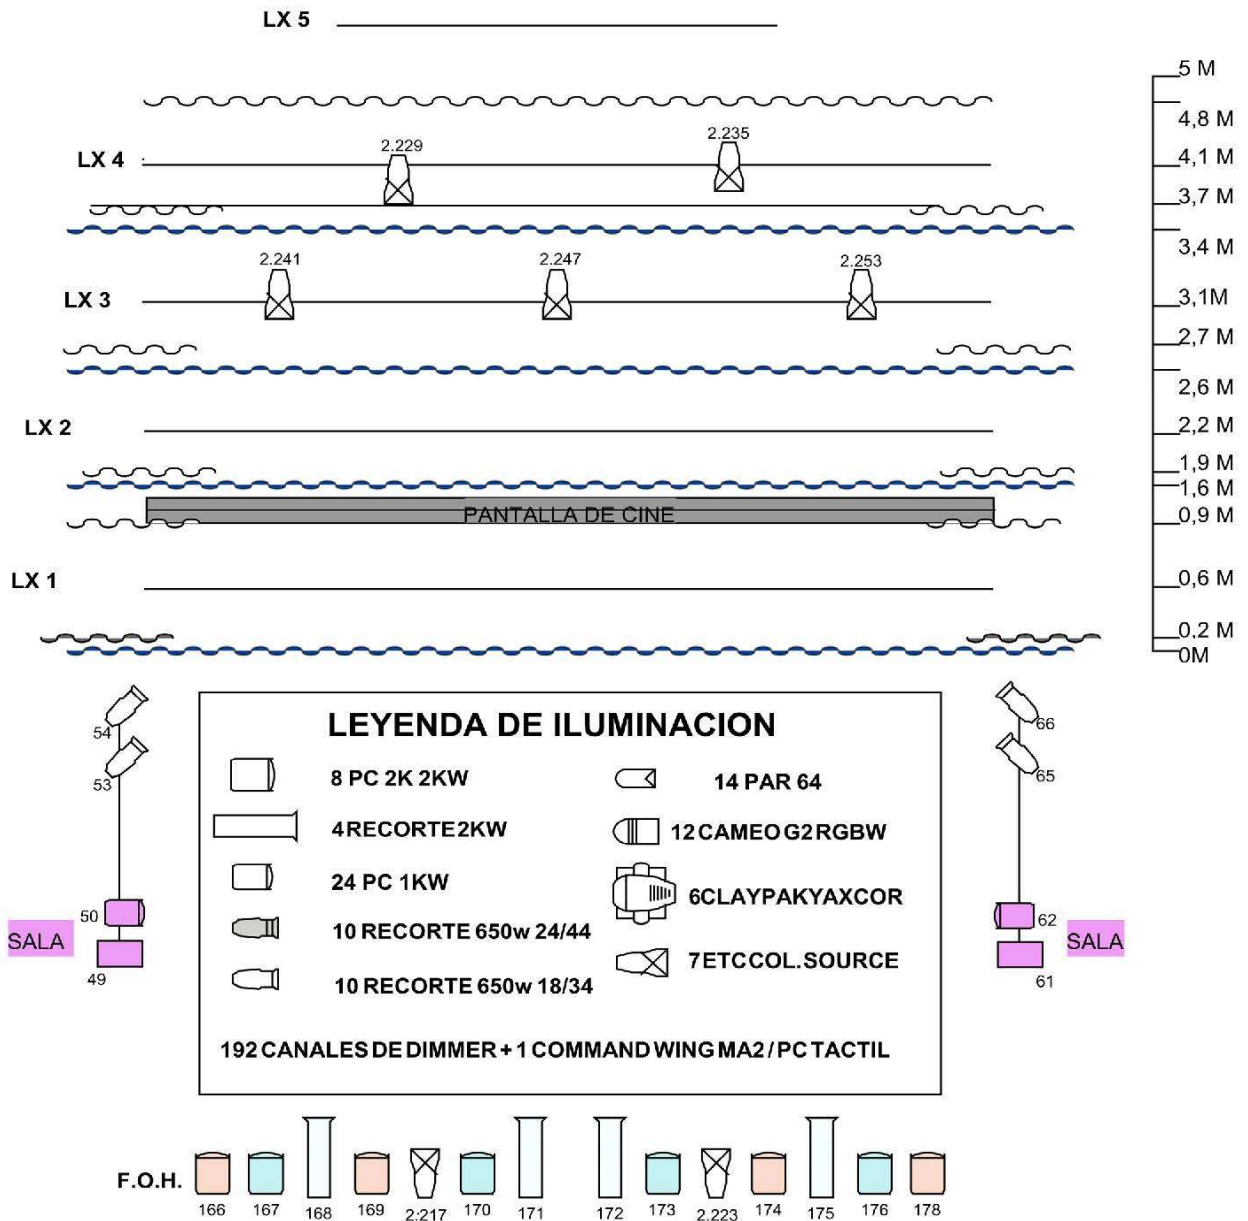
LX 5

5 M
4,8 M
4,1 M
3,7 M
3,4 M
3,1M
2,7 M
2,6 M
2,2 M
1,9 M
1,6 M
0,9 M
0,6 M
0,2 M
0M

2.229
2.235
LX 4

2.241
2.247
2.253
LX 3

LX 2

PANTALLA DE CINE

LX 1

54
53
50
SALA
49

66
65
62
SALA
61

LEYENDA DE ILUMINACION

8 PC 2K 2KW
4 RECORTE 2KW
24 PC 1KW
10 RECORTE 650w 24/44
10 RECORTE 650w 18/34

14 PAR 64
12 CAMEO G2 RGBW
6 CLAYPAKY AXCOR
7 ETC COL. SOURCE

192 CANALES DE DIMMER + 1 COMMAND WING MA2 / PC TACTIL

F.O.H.
166 167 168 169 2.217 170 171 172 173 2.223 174 175 176 178